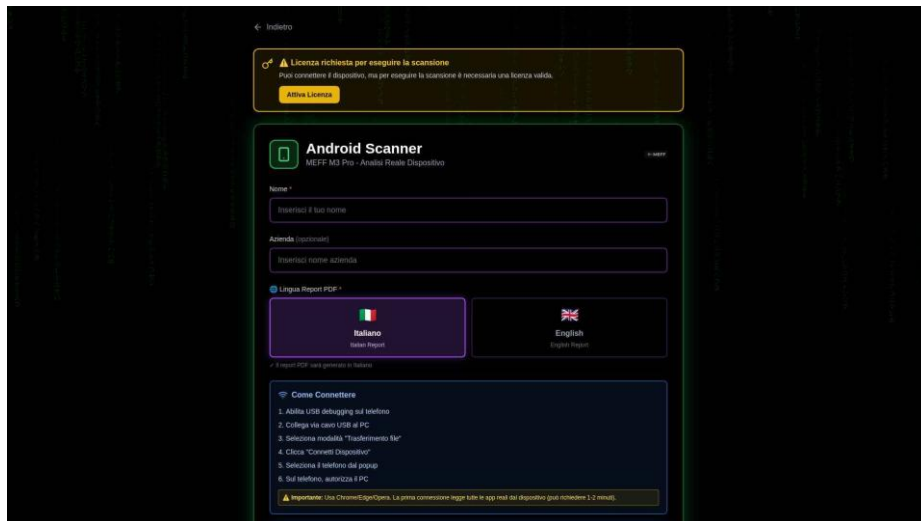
← Indietro

Licenza richiesta per eseguire la scansione
Puoi connettere il dispositivo, ma per eseguire la scansione è necessaria una licenza valida.

Attiva Licenza

Android Scanner
MEFF M3 Pro - Analisi Reale Dispositivo

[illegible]

Nome *
Inserisci il tuo nome

Azienda (opzionale)
Inserisci nome azienda

Lingua Report PDF *

Italiano
Italian Report

English
English Report

✓ Il report PDF sarà generato in Italiano

Come Connettere
1. Abilita USB debugging sul telefono
2. Collega via cavo USB al PC
3. Seleziona modalità "Trasferimento file"
4. Clicca "Connetti Dispositivo"
5. Seleziona il telefono dal popup
6. Sul telefono, autorizza il PC

Importante: Usa Chrome/Edge/Opera. La prima connessione legge tutte le app reali dal dispositivo (può richiedere 1-2 minuti).